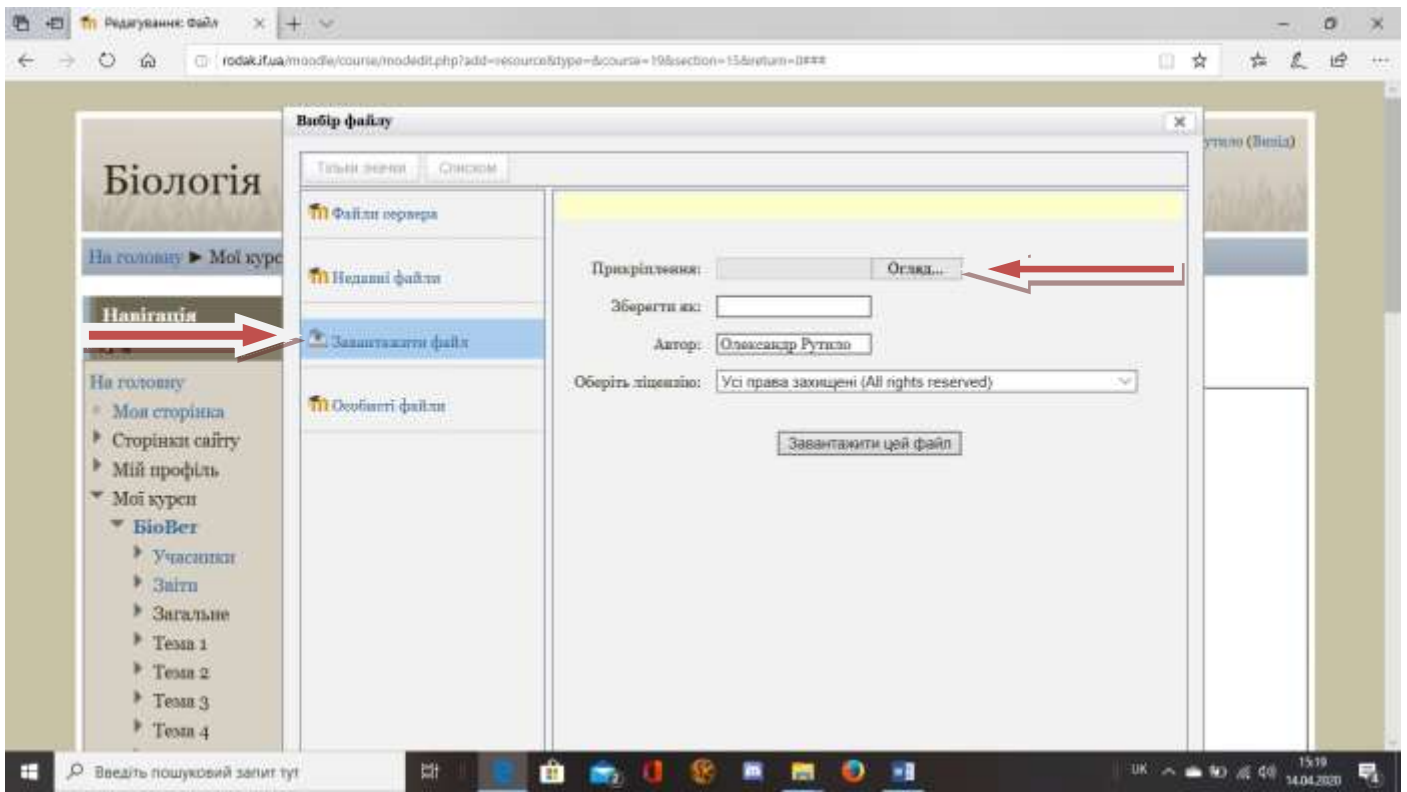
Редагування: Файл
rodak.if.ua/moodle/course/modedit.php?add=resource&type=&course=19&section=15&return=0###

Біологія
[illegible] Рутило (Вихід)
На головну ► Мої курс

Навігація
На головну
Моя сторінка
Сторінки сайту
Мій профіль
Мої курси
БіоВет
Учасники
Звіти
Загальне
Тема 1
Тема 2
Тема 3
Тема 4

Вибір файлу
Тільки значки
Списком
Файли сервера
Недавні файли
Завантажити файл
Особисті файли

Прикріплення:
Огляд...
Зберегти як:
Автор: Олександр Рутило
Оберіть ліцензію: Усі права захищені (All rights reserved)
Завантажити цей файл

Введіть пошуковий запит тут
UK
15:19
14.04.2020